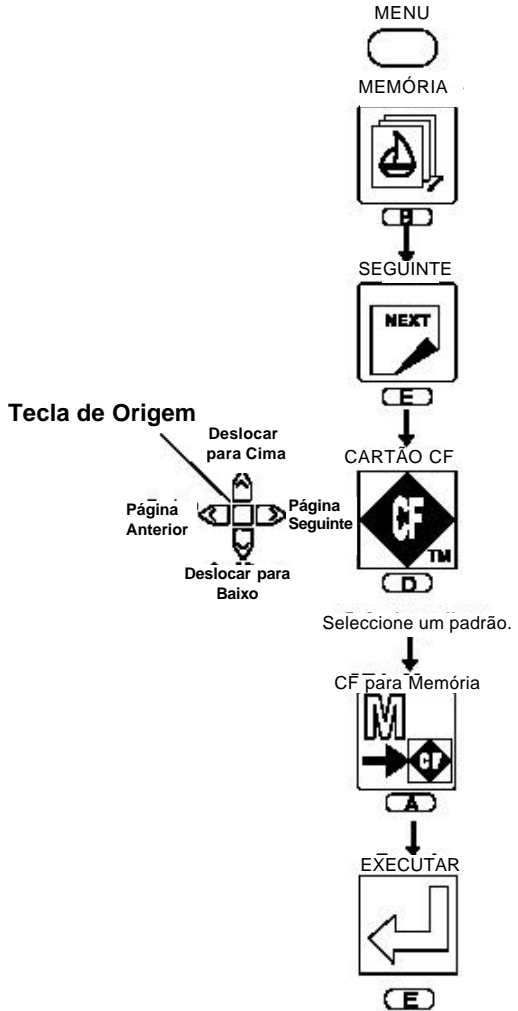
MENU

MEMÓRIA

B

SEGUINTE

NEXT

E

Tecla de Origem

Deslocar para Cima

Página Anterior

Página Seguinte

Deslocar para Baixo

CARTÃO CF

CF

TM

D

Seleccione um padrão.

CF para Memória

M

CF

A

EXECUTAR

E